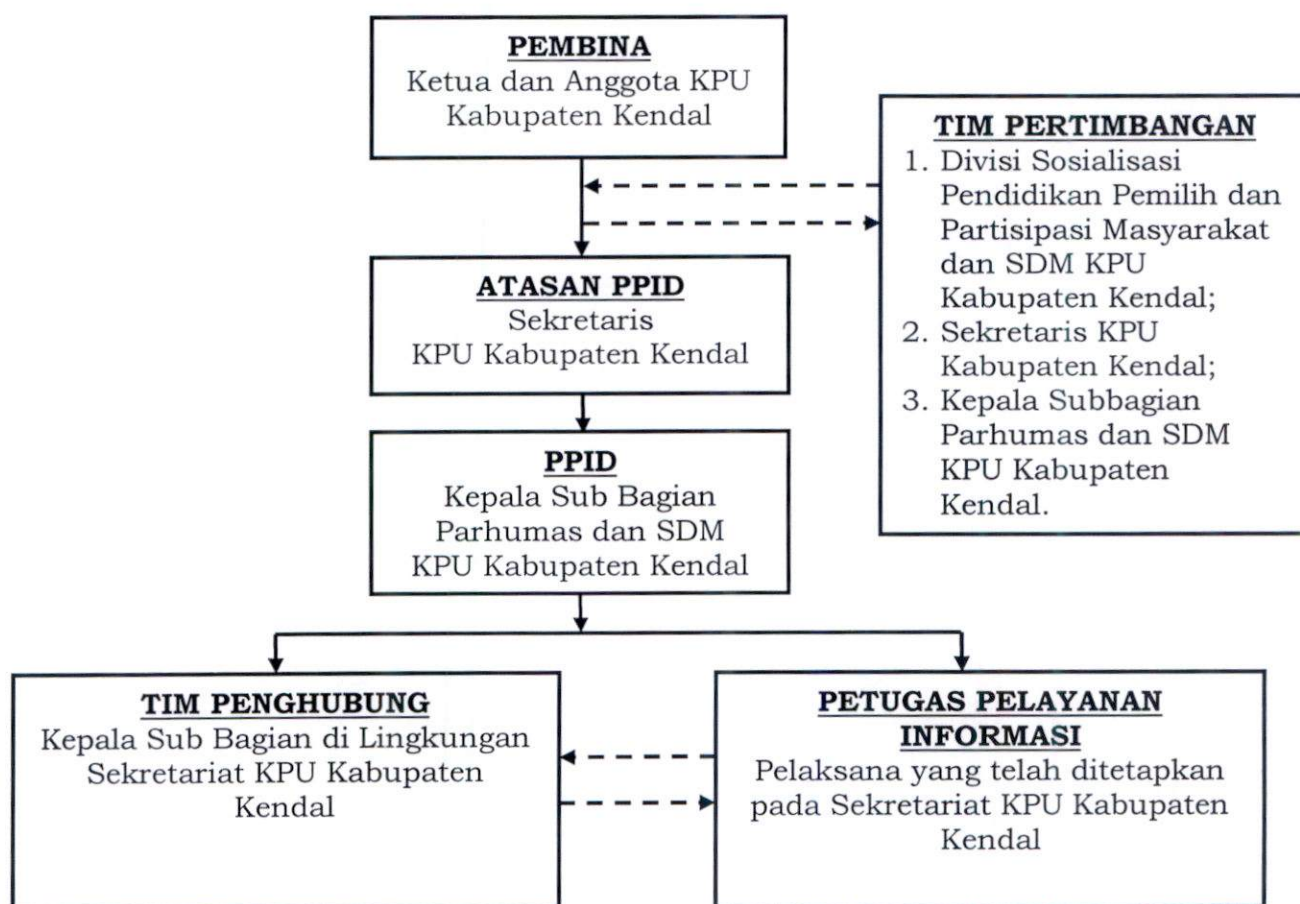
PEMBINA
Ketua dan Anggota KPU Kabupaten Kendal

TIM PERTIMBANGAN
1. Divisi Sosialisasi Pendidikan Pemilih dan Partisipasi Masyarakat dan SDM KPU Kabupaten Kendal;
2. Sekretaris KPU Kabupaten Kendal;
3. Kepala Subbagian Parhumas dan SDM KPU Kabupaten Kendal.

ATASAN PPID
Sekretaris KPU Kabupaten Kendal

PPID
Kepala Sub Bagian Parhumas dan SDM KPU Kabupaten Kendal

TIM PENGHUBUNG
Kepala Sub Bagian di Lingkungan Sekretariat KPU Kabupaten Kendal

PETUGAS PELAYANAN INFORMASI
Pelaksana yang telah ditetapkan pada Sekretariat KPU Kabupaten Kendal